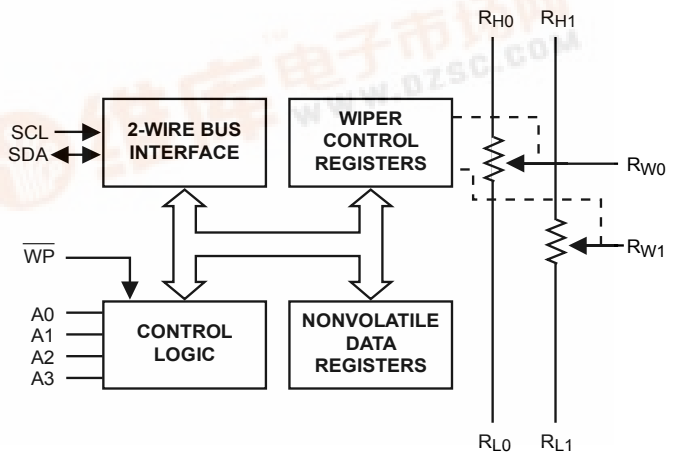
$R_{H0}$ $R_{H1}$

SCL
SDA

2-WIRE BUS INTERFACE

WIPER CONTROL REGISTERS

$R_{W0}$

$R_{W1}$

$\overline{WP}$

A0
A1
A2
A3

CONTROL LOGIC

NONVOLATILE DATA REGISTERS

$R_{L0}$ $R_{L1}$

电子市场
www.dzsc.com